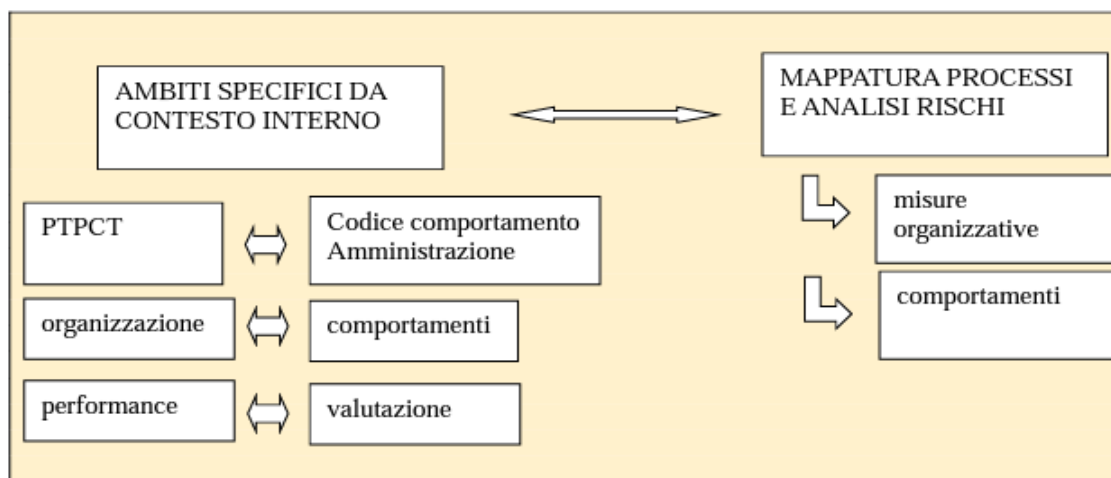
AMBITI SPECIFICI DA CONTESTO INTERNO

MAPPATURA PROCESSI E ANALISI RISCHI

PTPCT

Codice comportamento Amministrazione

organizzazione

comportamenti

performance

valutazione

misure organizzative

comportamenti